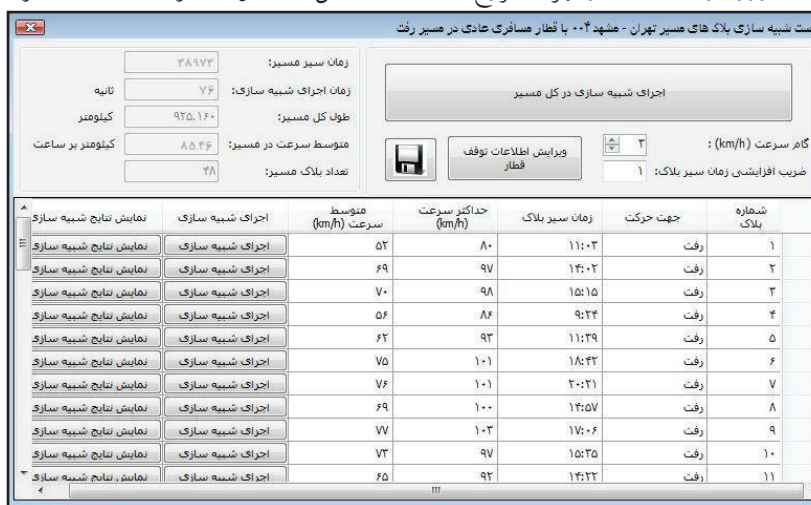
ست شبیه سازی بلاک های مسیر تهران - مشهد ۰۴ با قطار مسافری عادی در مسیر رفت

زمان سیر مسیر: ۳۸۹۷۳
زمان اجرای شبیه سازی: ۷۶ ثانیه
طول کل مسیر: ۹۲۵.۱۶۰ کیلومتر
متوسط سرعت در مسیر: ۸۵.۴۶ کیلومتر بر ساعت
تعداد بلاک مسیر: ۴۸

اجرای شبیه سازی در کل مسیر

گام سرعت (km/h) : ۳
ضریب افزایشی زمان سیر بلاک: ۱

ویرایش اطلاعات توقف قطار

| شماره بلاک | جهت حرکت | زمان سیر بلاک | حداکثر سرعت (km/h) | متوسط سرعت (km/h) | اجرای شبیه سازی | نمایش نتایج شبیه سازی |
|---|---|---|---|---|---|---|
| ۱ | رفت | ۱۱:۰۳ | ۸۰ | ۵۲ | اجرای شبیه سازی | نمایش نتایج شبیه سازی |
| ۲ | رفت | ۱۴:۰۲ | ۹۷ | ۶۹ | اجرای شبیه سازی | نمایش نتایج شبیه سازی |
| ۳ | رفت | ۱۵:۱۵ | ۹۸ | ۷۰ | اجرای شبیه سازی | نمایش نتایج شبیه سازی |
| ۴ | رفت | ۹:۲۴ | ۸۶ | ۵۶ | اجرای شبیه سازی | نمایش نتایج شبیه سازی |
| ۵ | رفت | ۱۱:۳۹ | ۹۳ | ۶۲ | اجرای شبیه سازی | نمایش نتایج شبیه سازی |
| ۶ | رفت | ۱۸:۴۳ | ۱۰۱ | ۷۵ | اجرای شبیه سازی | نمایش نتایج شبیه سازی |
| ۷ | رفت | ۲۰:۲۱ | ۱۰۱ | ۷۶ | اجرای شبیه سازی | نمایش نتایج شبیه سازی |
| ۸ | رفت | ۱۴:۵۷ | ۱۰۰ | ۶۹ | اجرای شبیه سازی | نمایش نتایج شبیه سازی |
| ۹ | رفت | ۱۷:۰۶ | ۱۰۳ | ۷۷ | اجرای شبیه سازی | نمایش نتایج شبیه سازی |
| ۱۰ | رفت | ۱۵:۲۵ | ۹۷ | ۷۳ | اجرای شبیه سازی | نمایش نتایج شبیه سازی |
| ۱۱ | رفت | ۱۴:۲۲ | ۹۲ | ۶۵ | اجرای شبیه سازی | نمایش نتایج شبیه سازی |